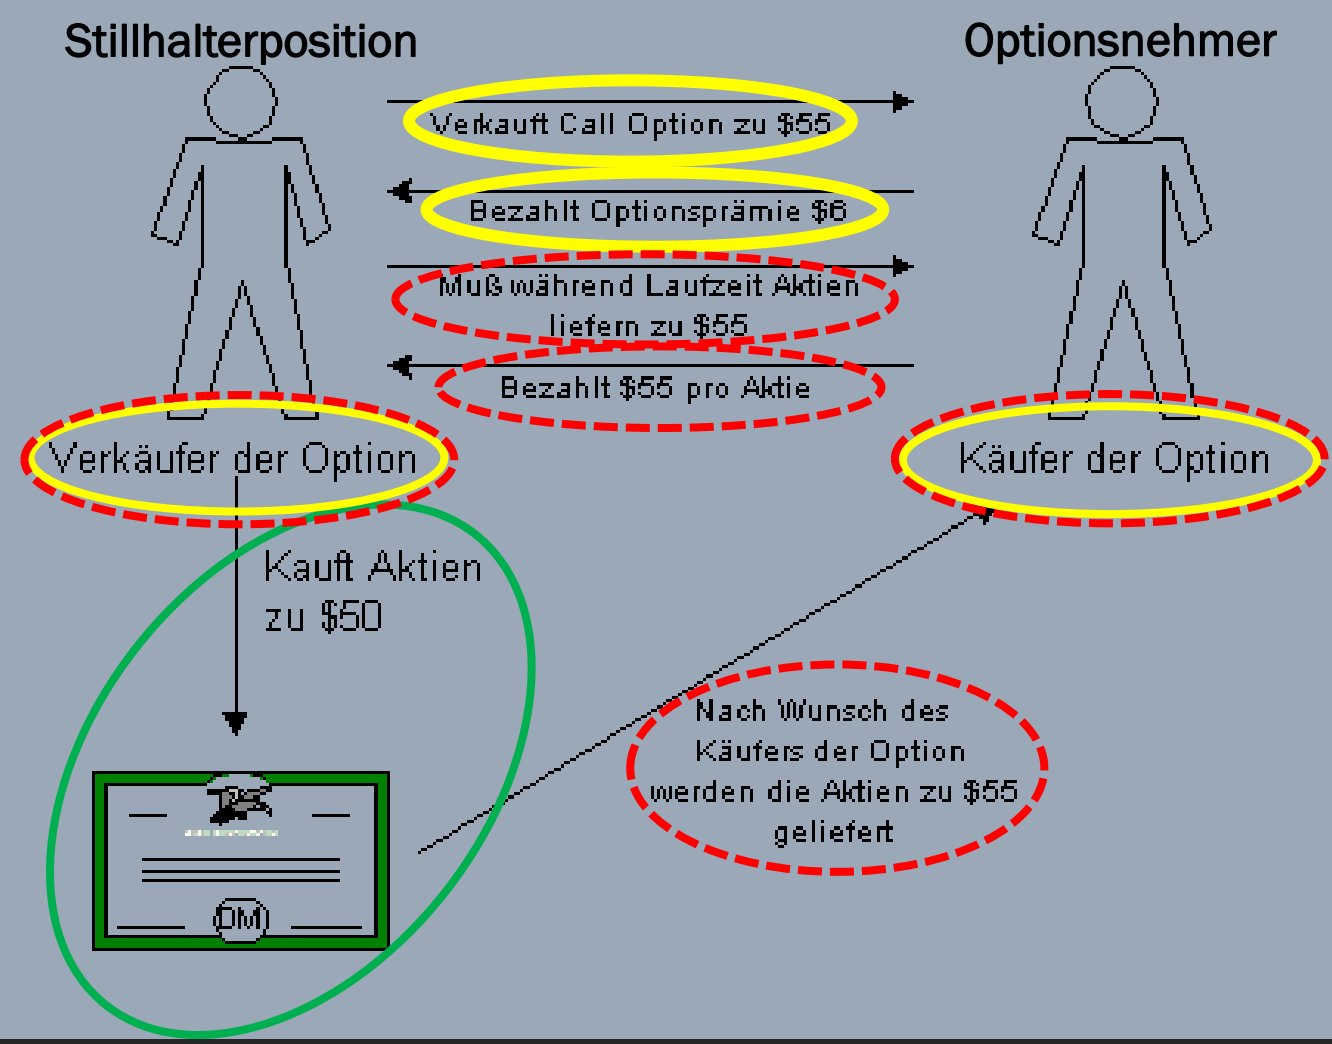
Stillhalterposition

Optionsnehmer

Verkauft Call Option zu $55

Bezahlt Optionsprämie $6

Muß während Laufzeit Aktien liefern zu $55

Bezahlt $55 pro Aktie

Verkäufer der Option

Käufer der Option

Kauft Aktien zu $50

Nach Wunsch des Käufers der Option werden die Aktien zu $55 geliefert

OM